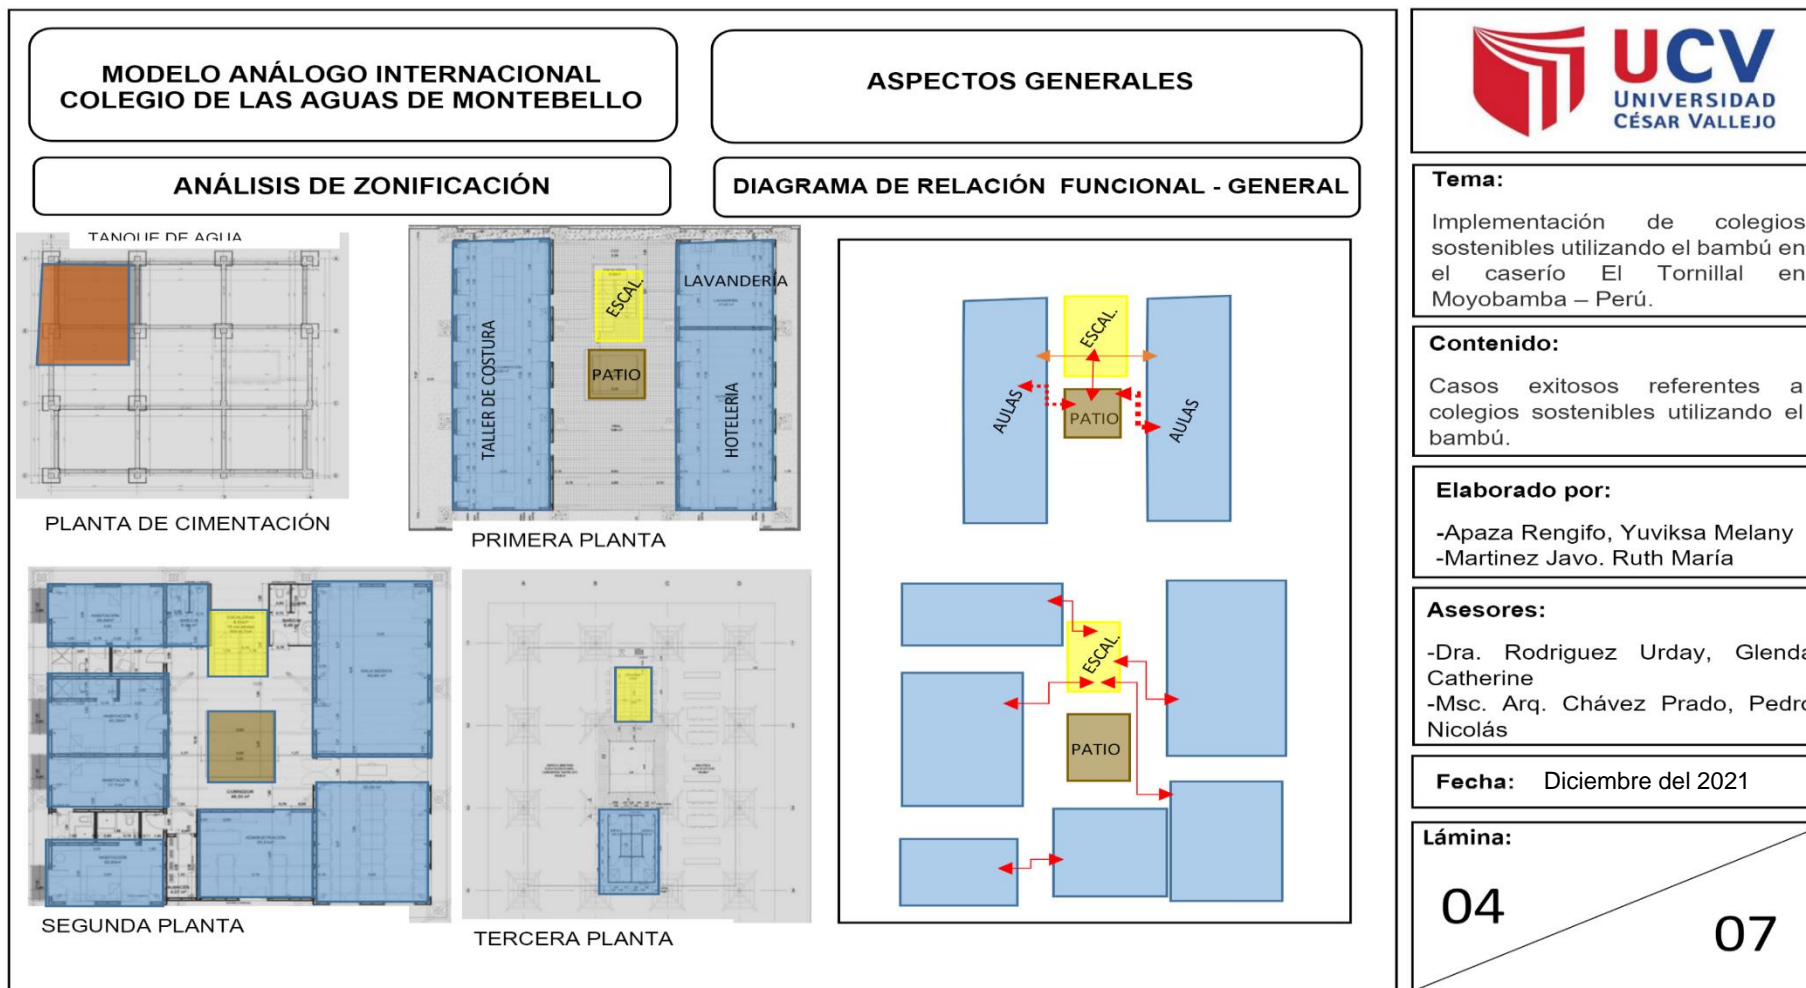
MODELO ANÁLOGO INTERNACIONAL
COLEGIO DE LAS AGUAS DE MONTEBELLO

ASPECTOS GENERALES

ANÁLISIS DE ZONIFICACIÓN

DIAGRAMA DE RELACIÓN FUNCIONAL - GENERAL

TANQUE DE AGUA

PLANTA DE CIMENTACIÓN

TALLER DE COSTURA
ESCAL.
PATIO
LAVANDERÍA
HOTELERIA

PRIMERA PLANTA

SEGUNDA PLANTA

TERCERA PLANTA

AULAS
ESCAL.
PATIO
AULAS

ESCAL.
PATIO

UCV
UNIVERSIDAD CÉSAR VALLEJO

Tema:
Implementación de colegios sostenibles utilizando el bambú en el caserío El Tornillal en Moyobamba – Perú.

Contenido:
Casos exitosos referentes a colegios sostenibles utilizando el bambú.

Elaborado por:
-Apaza Rengifo, Yuviksa Melany
-Martinez Javo. Ruth María

Asesores:
-Dra. Rodriguez Urday, Glenda Catherine
-Msc. Arq. Chávez Prado, Pedro Nicolás

Fecha: Diciembre del 2021

Lámina:
04
07